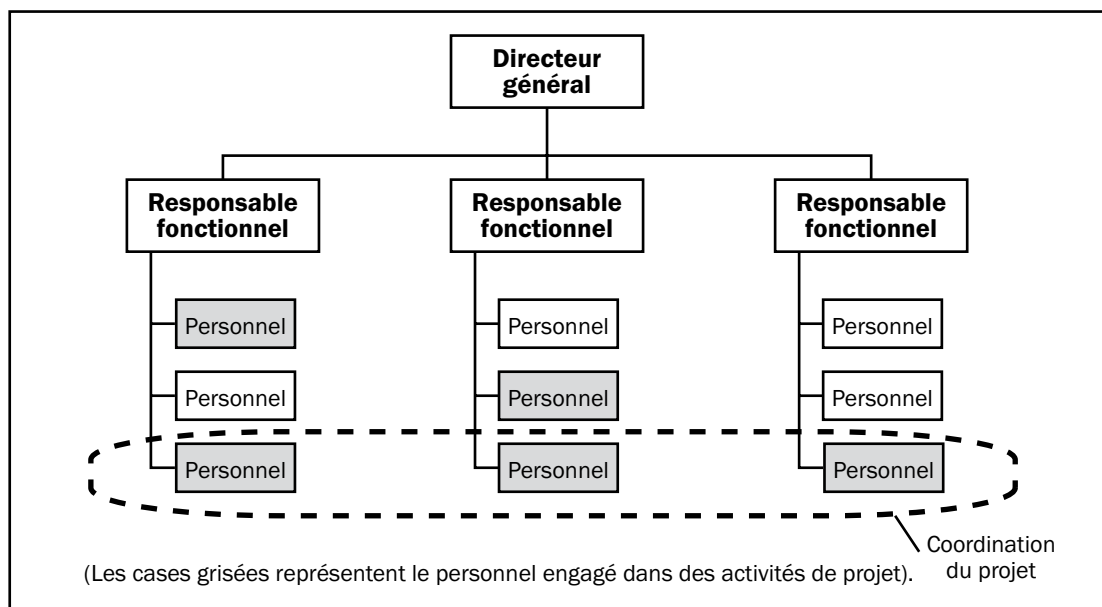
Directeur général

Responsable fonctionnel

Responsable fonctionnel

Responsable fonctionnel

Personnel

Personnel

Personnel

Personnel

Personnel

Personnel

Personnel

Personnel

Personnel

Coordination du projet

(Les cases grisées représentent le personnel engagé dans des activités de projet).